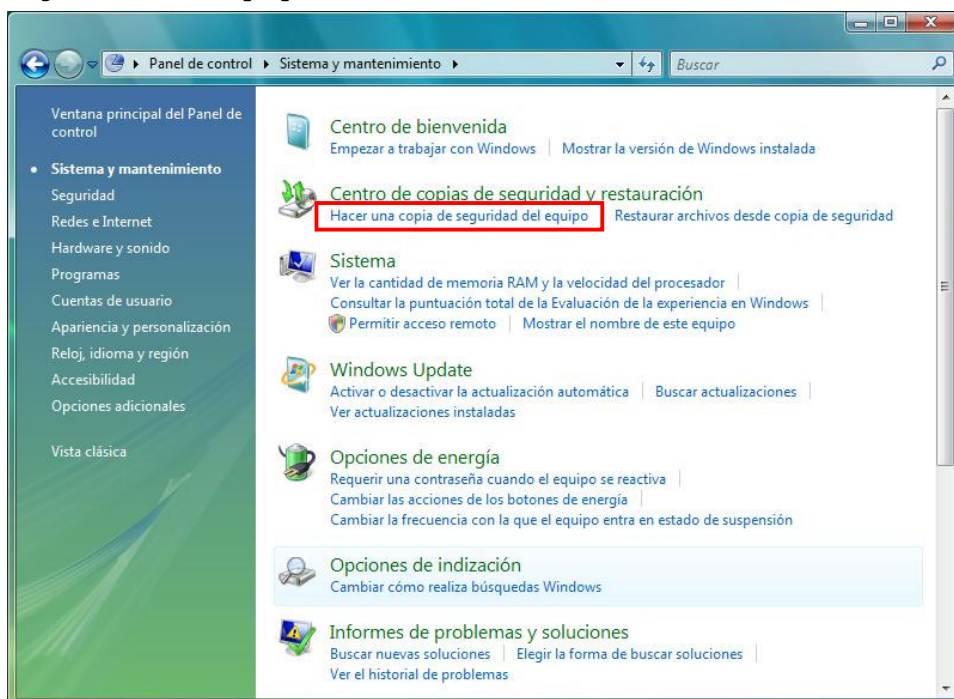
Panel de control ▸ Sistema y mantenimiento ▸

Buscar

Ventana principal del Panel de control

• Sistema y mantenimiento

Seguridad

Redes e Internet

Hardware y sonido

Programas

Cuentas de usuario

Apariencia y personalización

Reloj, idioma y región

Accesibilidad

Opciones adicionales

Vista clásica

Centro de bienvenida

Empezar a trabajar con Windows | Mostrar la versión de Windows instalada

Centro de copias de seguridad y restauración

Hacer una copia de seguridad del equipo | Restaurar archivos desde copia de seguridad

Sistema

Ver la cantidad de memoria RAM y la velocidad del procesador | Consultar la puntuación total de la Evaluación de la experiencia en Windows | Permitir acceso remoto | Mostrar el nombre de este equipo

Windows Update

Activar o desactivar la actualización automática | Buscar actualizaciones | Ver actualizaciones instaladas

Opciones de energía

Requerir una contraseña cuando el equipo se reactiva | Cambiar las acciones de los botones de energía | Cambiar la frecuencia con la que el equipo entra en estado de suspensión

Opciones de indización

Cambiar cómo realiza búsquedas Windows

Informes de problemas y soluciones

Buscar nuevas soluciones | Elegir la forma de buscar soluciones | Ver el historial de problemas